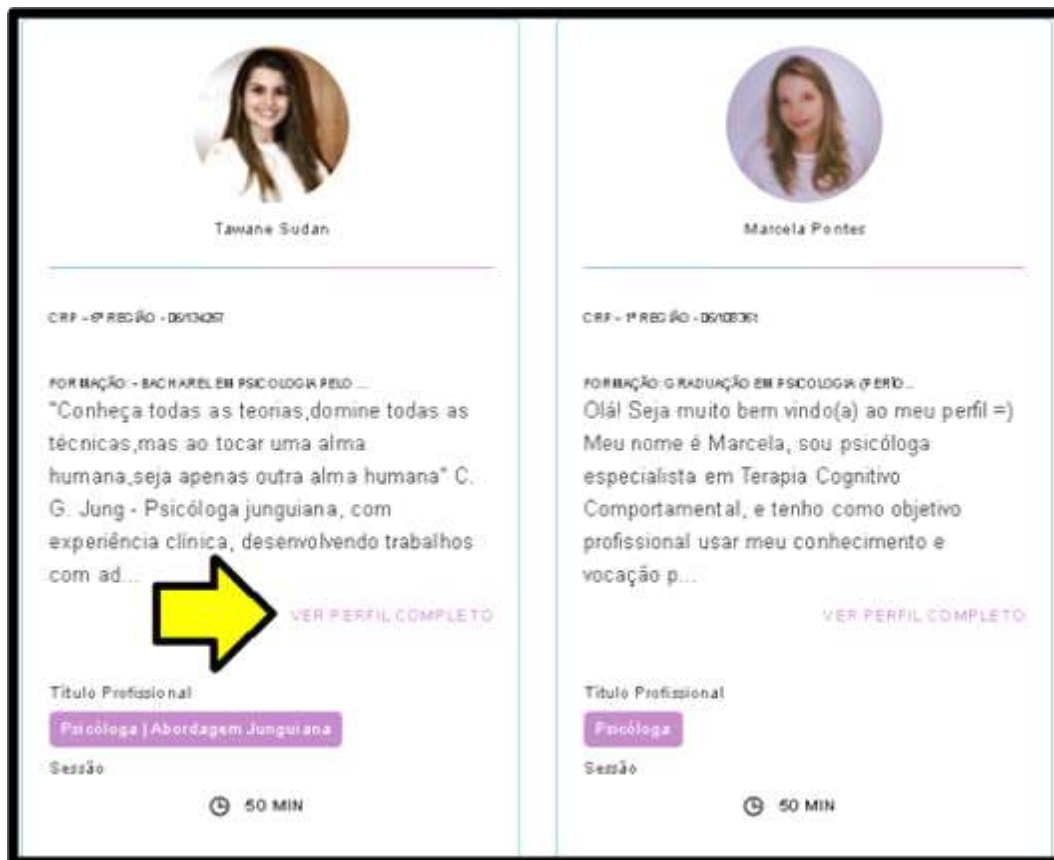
Tawane Sudan

CRP - 6ª REGIÃO - 06/134267

FORMAÇÃO: - BACHAREL EM PSICOLOGIA PELO ...

"Conheça todas as teorias,domine todas as técnicas,mas ao tocar uma alma humana,seja apenas outra alma humana" C. G. Jung - Psicóloga junguiana, com experiência clínica, desenvolvendo trabalhos com ad...

VER PERFIL COMPLETO

Titulo Profissional

Psicóloga | Abordagem Junguiana

Sessão

50 MIN

Marcela Pontes

CRP - 1ª REGIÃO - 06/108361

FORMAÇÃO: GRADUAÇÃO EM PSICOLOGIA (PERÍO...

Olá! Seja muito bem vindo(a) ao meu perfil =) Meu nome é Marcela, sou psicóloga especialista em Terapia Cognitivo Comportamental, e tenho como objetivo profissional usar meu conhecimento e vocação p...

VER PERFIL COMPLETO

Titulo Profissional

Psicóloga

Sessão

50 MIN